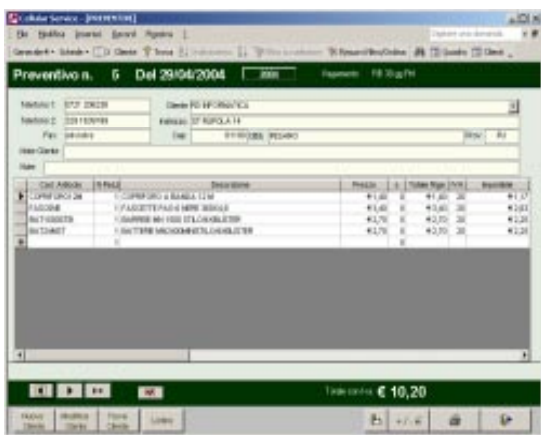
Cellular Service - [PREVENTIVO]

File Modifica Inserisci Record Finestra ?

Preventivo n. 5 Del 29/04/2004 2004

Telefono 1 0721 206235
Telefono 2 339 1109769
Fax

Cliente RS INFORMATICA
Indirizzo VI RUPOLA 14
Cap 61100 Città PESARO Prov PU

Note Cliente
Note

| Cod. Articolo | N.Pezzi | Descrizione | Prezzo | Sc | Totale Riga | IVA | Imponibile |
|---|---|---|---|---|---|---|---|
| COPRIFORO 2M | 1 | COPRIFORO A BANDA 1,5 M | € 1,60 | 0 | € 1,60 | 20 | € 1,33 |
| FASCIONE | 1 | FASCETTE PASSA NERE 300X4,8 | € 1,40 | 0 | € 1,40 | 20 | € 1,17 |
| BATTERIE | 1 | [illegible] | € 3,70 | 0 | € 3,70 | 20 | € 3,08 |
| BATTERIE | 1 | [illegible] | € 3,70 | 0 | € 3,70 | 20 | € 3,08 |

Totale con iva € 10,20

Nuovo Cliente | Modifica Cliente | Trova Cliente | Listini